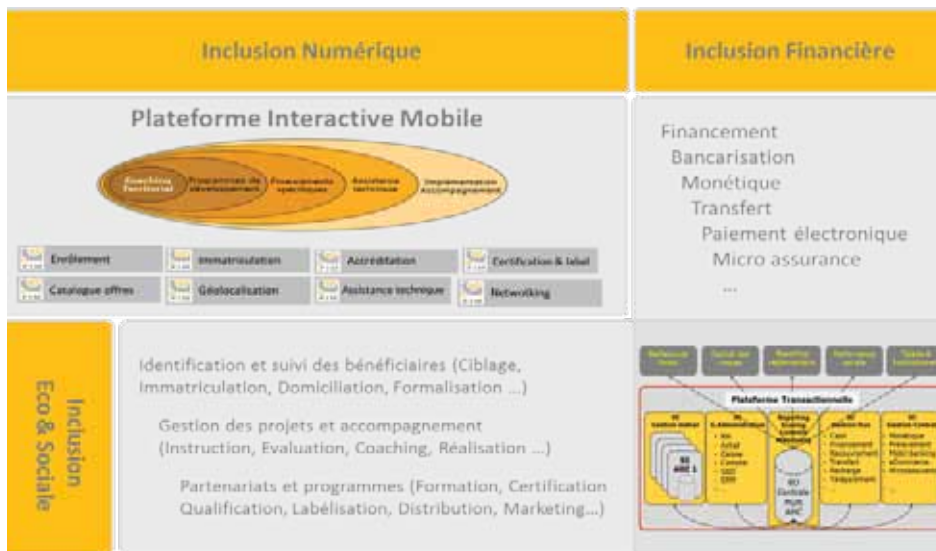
Inclusion Numérique

Inclusion Financière

Plateforme Interactive Mobile

Coaching Territorial

Programmes de développement

Financements spécifiques

Assistance technique

Implémentation Accompagnement

Enrôlement

Immatriculation

Accréditation

Certification & label

Catalogue offres

Géolocalisation

Assistance technique

Networking

Financement

Bancarisation

Monétique

Transfert

Paiement électronique

Micro assurance

...

Inclusion Eco & Sociale

Identification et suivi des bénéficiaires (Ciblage, Immatriculation, Domiciliation, Formalisation ...)

Gestion des projets et accompagnement (Instruction, Evaluation, Coaching, Réalisation ...)

Partenariats et programmes (Formation, Certification Qualification, Labélisation, Distribution, Marketing...)

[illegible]

Plateforme Transactionnelle

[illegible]